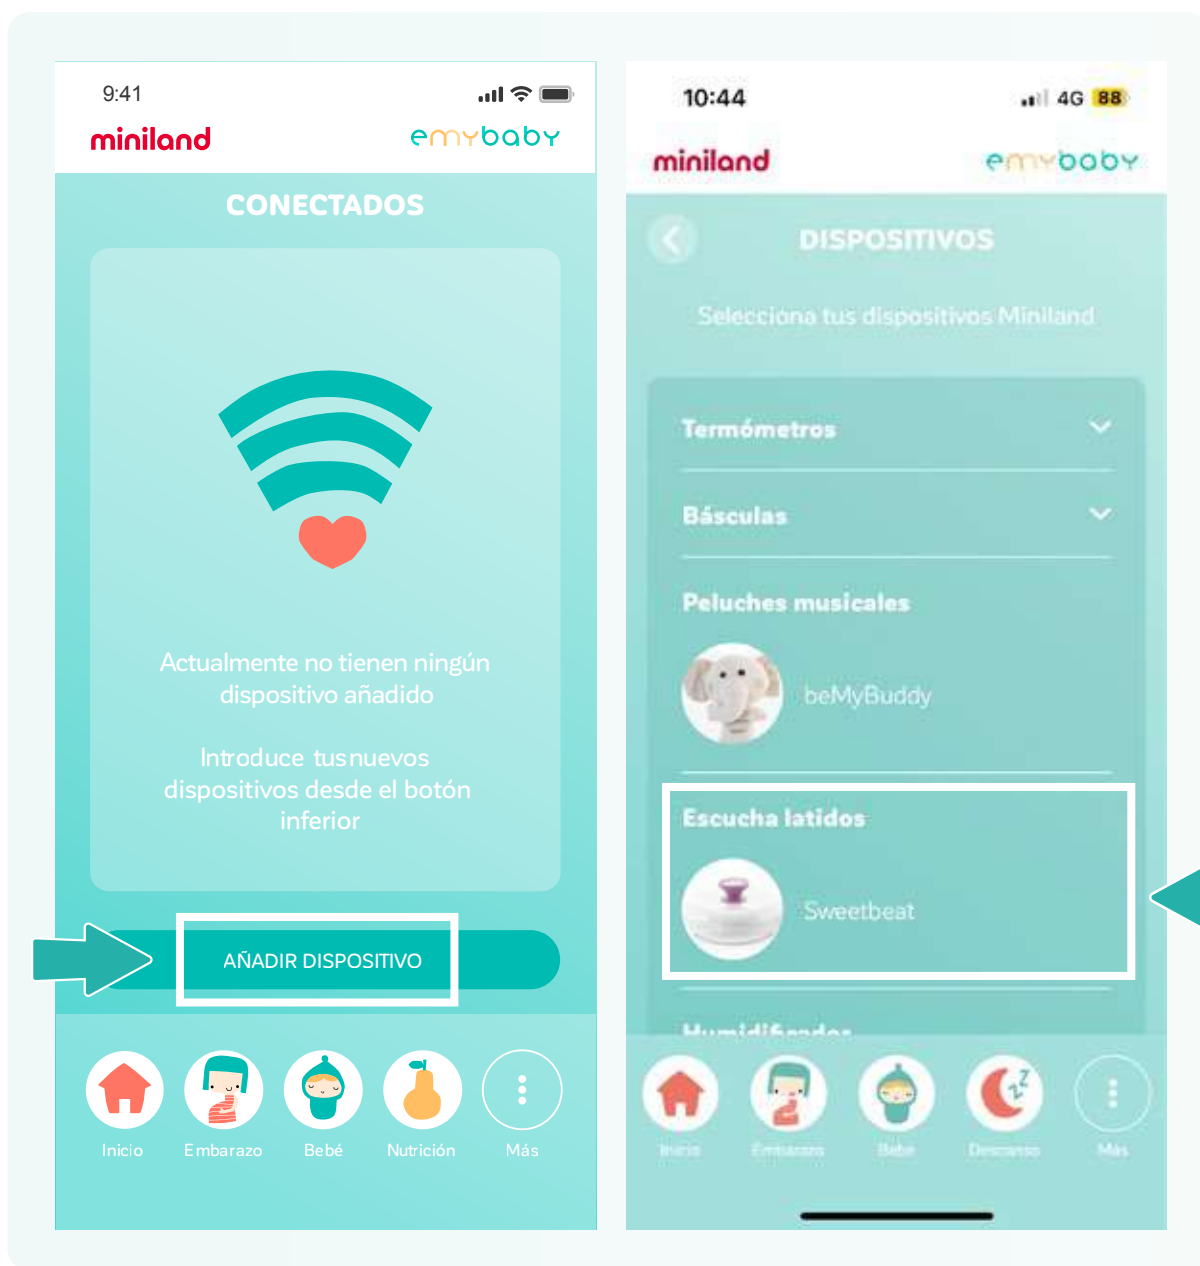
9:41

miniland

emybaby

CONECTADOS

Actualmente no tienen ningún dispositivo añadido

Introduce tus nuevos dispositivos desde el botón inferior

AÑADIR DISPOSITIVO

Inicio Embarazo Bebé Nutrición Más

10:44

4G 88

miniland

emybaby

DISPOSITIVOS

Selecciona tus dispositivos Miniland

Termómetros

Básculas

Peluches musicales

beMyBuddy

Escucha latidos

Sweetbeat

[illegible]

Inicio Embarazo Bebé Descanso Más